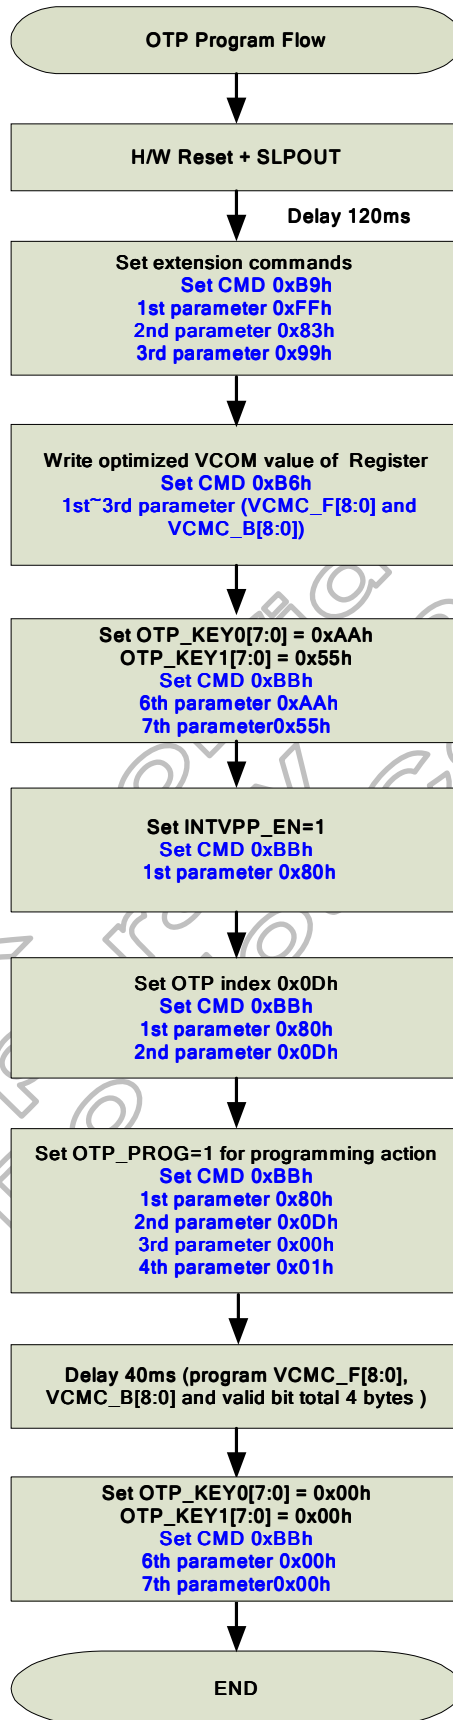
OTP Program Flow

H/W Reset + SLPOUT

Delay 120ms

Set extension commands
Set CMD 0xB9h
1st parameter 0xFFh
2nd parameter 0x83h
3rd parameter 0x99h

Write optimized VCOM value of Register
Set CMD 0xB6h
1st~3rd parameter (VCMC_F[8:0] and VCMC_B[8:0])

Set OTP_KEY0[7:0] = 0xAAh
OTP_KEY1[7:0] = 0x55h
Set CMD 0xBBh
6th parameter 0xAAh
7th parameter0x55h

Set INTVPP_EN=1
Set CMD 0xBBh
1st parameter 0x80h

Set OTP index 0x0Dh
Set CMD 0xBBh
1st parameter 0x80h
2nd parameter 0x0Dh

Set OTP_PROG=1 for programming action
Set CMD 0xBBh
1st parameter 0x80h
2nd parameter 0x0Dh
3rd parameter 0x00h
4th parameter 0x01h

Delay 40ms (program VCMC_F[8:0], VCMC_B[8:0] and valid bit total 4 bytes )

Set OTP_KEY0[7:0] = 0x00h
OTP_KEY1[7:0] = 0x00h
Set CMD 0xBBh
6th parameter 0x00h
7th parameter0x00h

END